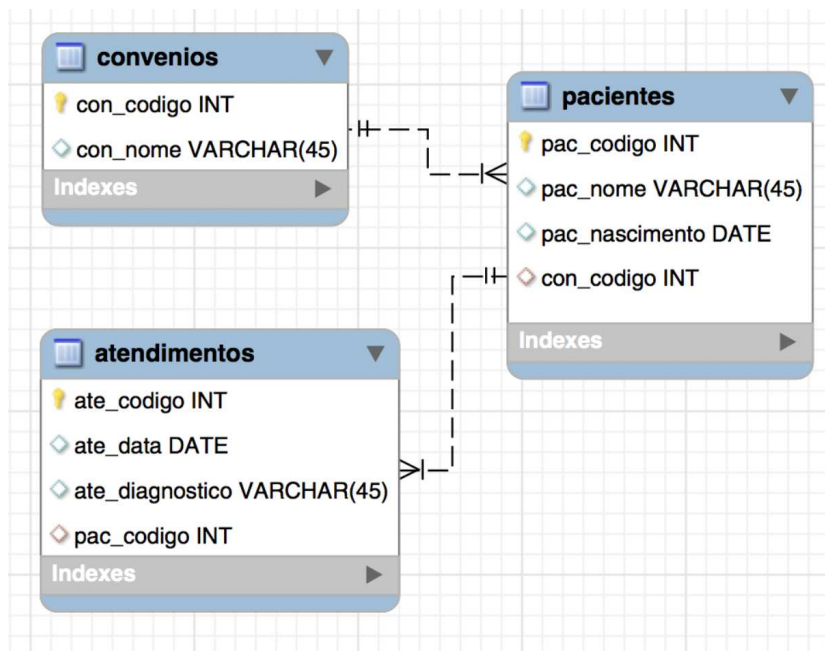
convenios
con_codigo INT
con_nome VARCHAR(45)
Indexes

pacientes
pac_codigo INT
pac_nome VARCHAR(45)
pac_nascimento DATE
con_codigo INT
Indexes

atendimentos
ate_codigo INT
ate_data DATE
ate_diagnostico VARCHAR(45)
pac_codigo INT
Indexes